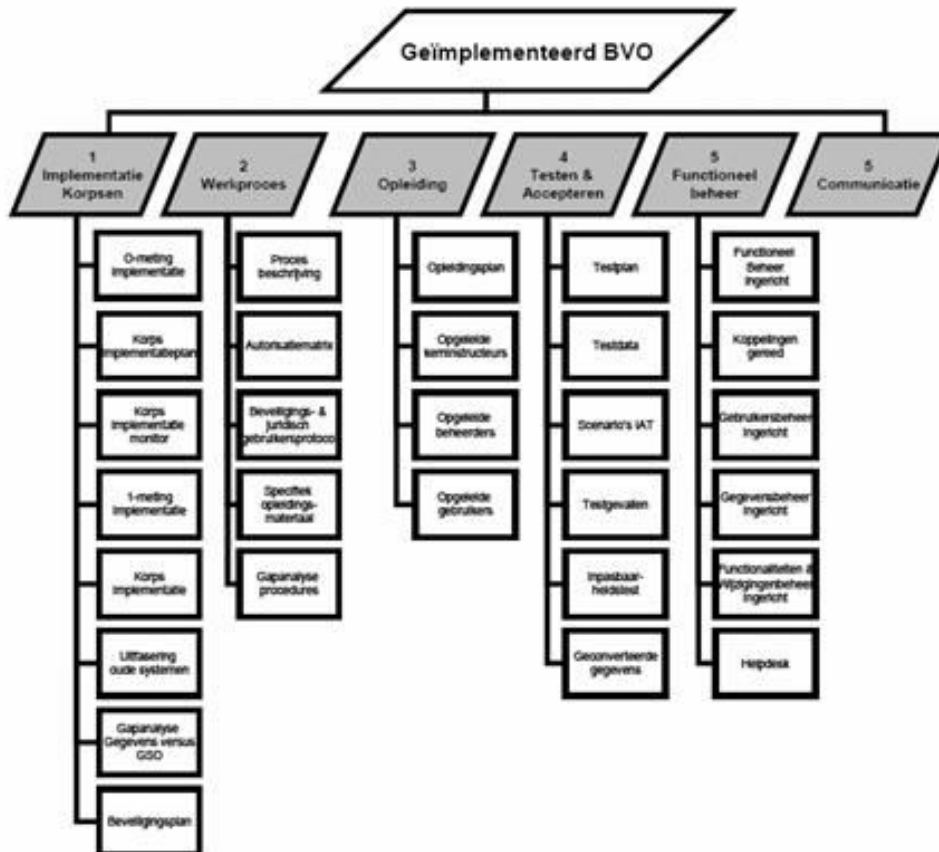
Geïmplementeerd BVO

1
Implementatie
Korpsen

O-meting implementatie

Korps implementatieplan

Korps implementatie monitor

1-meting implementatie

Korps implementatie

Uitfasering oude systemen

Gapanalyse Gegevens versus GSD

Beveiligingsplan

2
Werkproces

Proces beschrijving

Autorisatiematrix

Beveiligings- & juridisch gebruikersprotocol

Specifiek opleidings-materiaal

Gapanalyse procedures

3
Opleiding

Opleidingsplan

Opgeleide keministructeurs

Opgeleide beheerders

Opgeleide gebruikers

4
Testen &
Accepteren

Testplan

Testdata

Scenario's IAT

Testgevallen

Inpasbaar-heidstest

Geconverteerde gegevens

5
Functioneel
beheer

Functioneel Beheer ingericht

Koppelingen gereed

Gebruikersbeheer ingericht

Gegevensbeheer ingericht

Functionaliteiten & Wijzigingenbeheer ingericht

Helpdesk

5
Communicatie